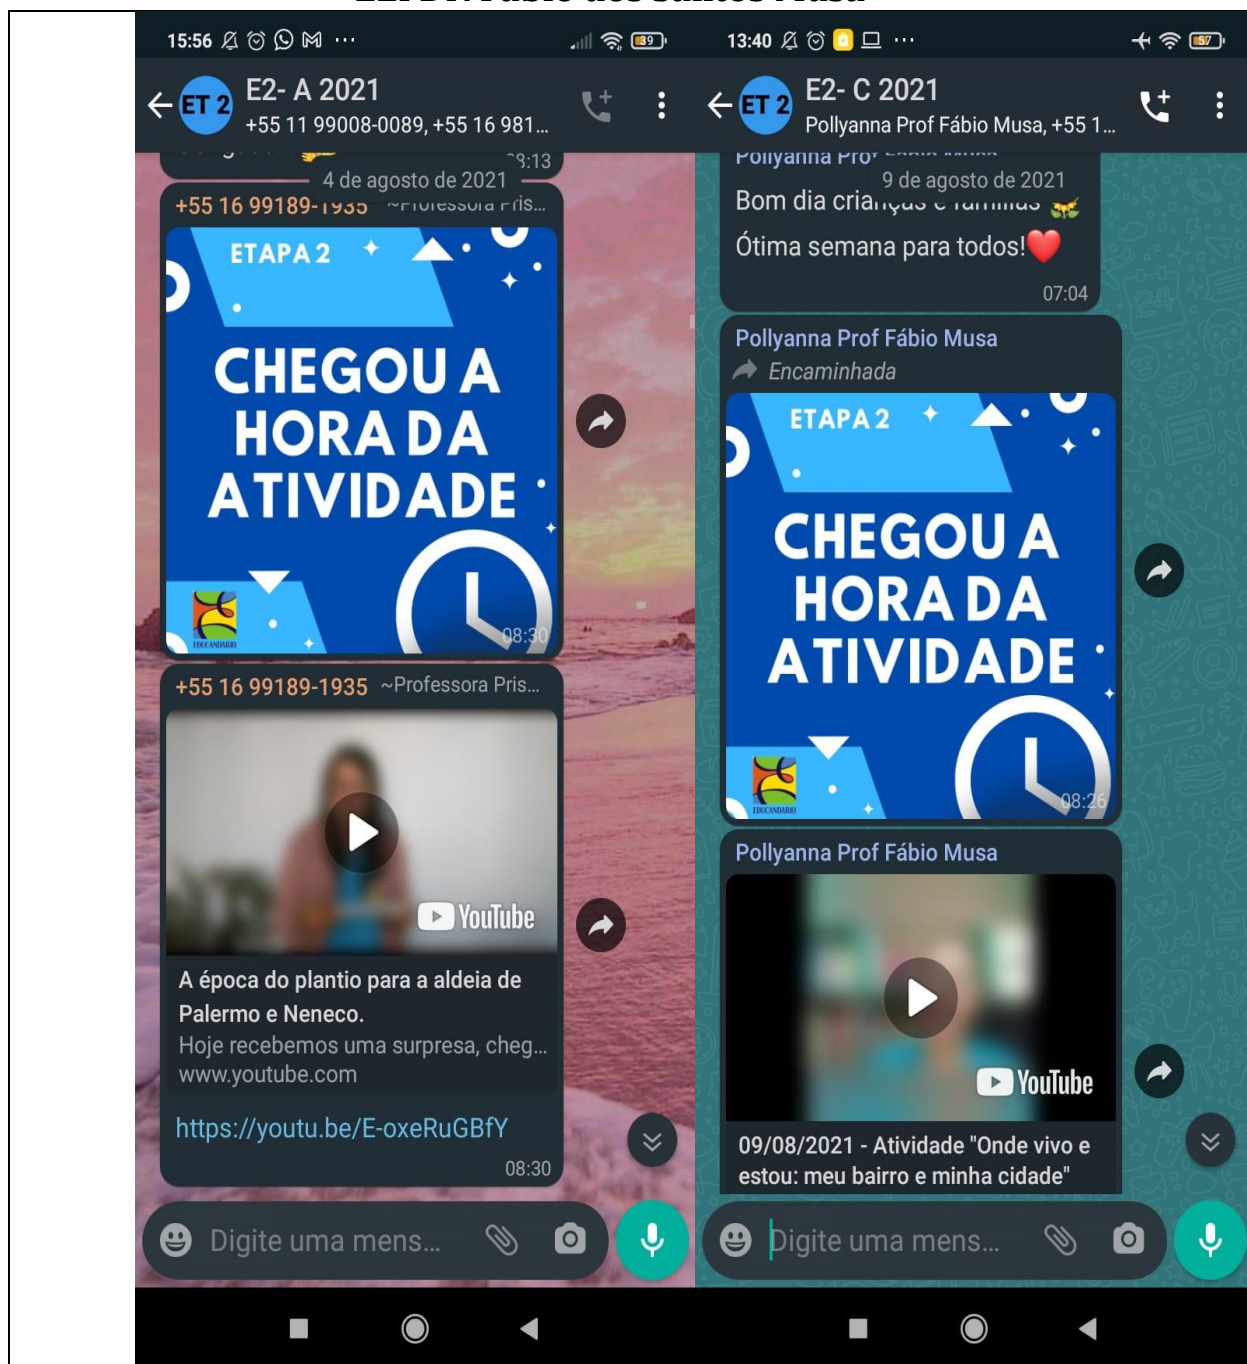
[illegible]

15:56 ⋯ 39

ET 2 E2- A 2021
+55 11 99008-0089, +55 16 981...

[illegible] 8:13

4 de agosto de 2021

+55 16 99189-1935 ~Professora Pris...

ETAPA 2

CHEGOU A HORA DA ATIVIDADE

EDUCANDARIO

08:30

+55 16 99189-1935 ~Professora Pris...

YouTube

A época do plantio para a aldeia de Palermo e Neneco.
Hoje recebemos uma surpresa, cheg...
www.youtube.com

https://youtu.be/E-oxeRuGBfY

08:30

Digite uma mens...

13:40 ⋯ 57

ET 2 E2- C 2021
Pollyanna Prof Fábio Musa, +55 1...

Pollyanna Prof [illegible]

9 de agosto de 2021

Bom dia crianças e famílias

Ótima semana para todos!

07:04

Pollyanna Prof Fábio Musa
Encaminhada

ETAPA 2

CHEGOU A HORA DA ATIVIDADE

EDUCANDARIO

08:26

Pollyanna Prof Fábio Musa

YouTube

09/08/2021 - Atividade "Onde vivo e estou: meu bairro e minha cidade"

Digite uma mens...